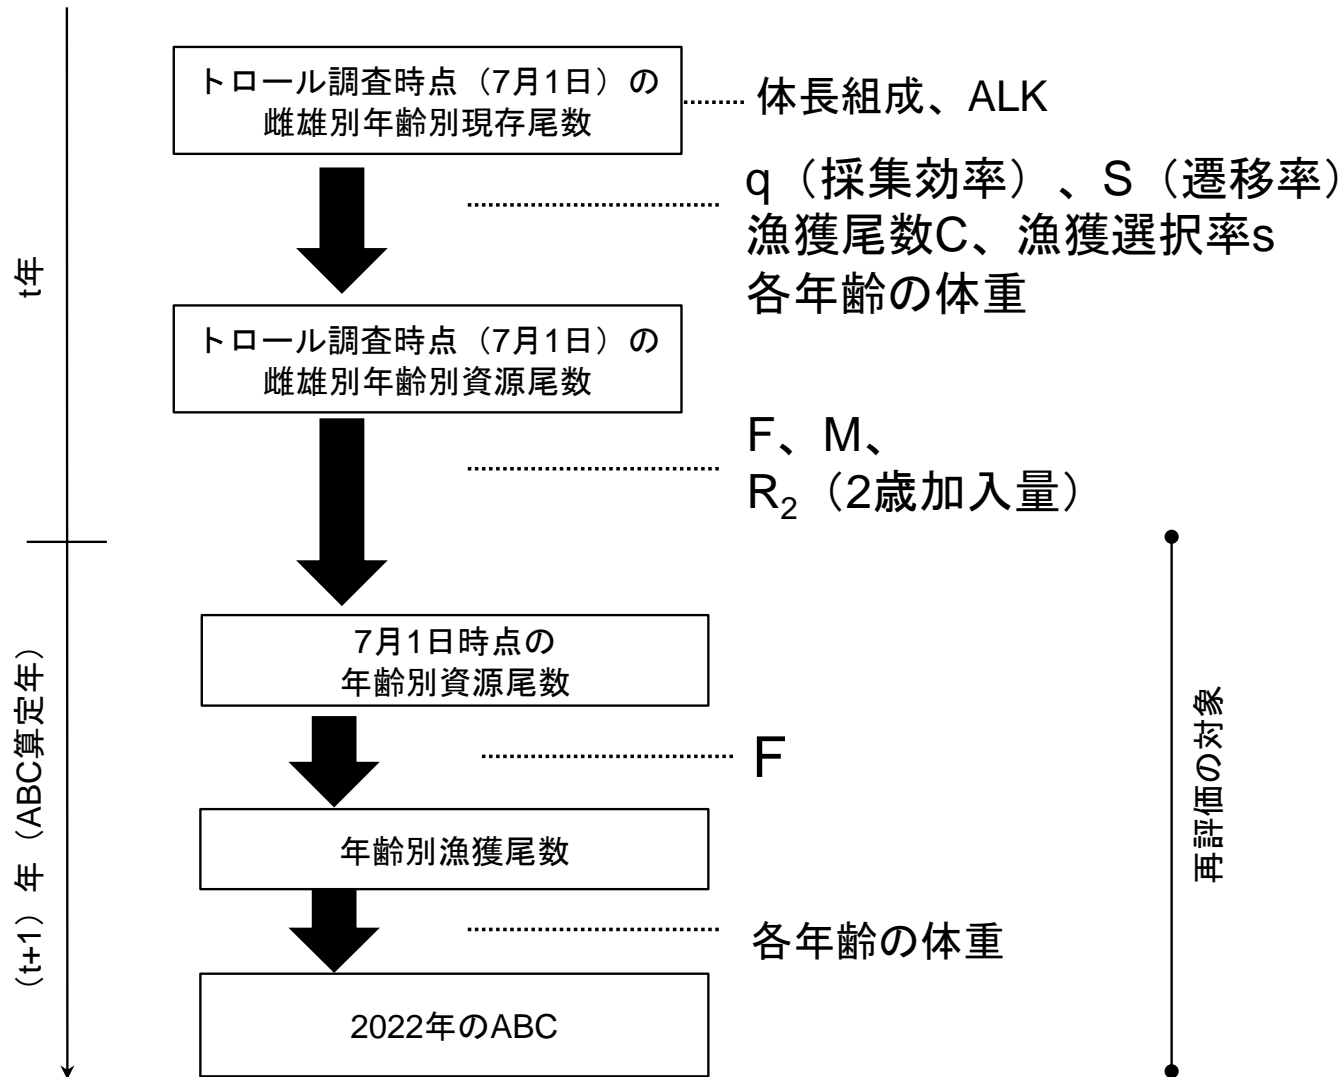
t年

トロール調査時点（7月1日）の雌雄別年齢別現存尾数

体長組成、ALK

q（採集効率）、S（遷移率）
漁獲尾数C、漁獲選択率s
各年齢の体重

トロール調査時点（7月1日）の雌雄別年齢別資源尾数

F、M、
$R_2$（2歳加入量）

(t+1) 年（ABC算定年）

7月1日時点の年齢別資源尾数

F

年齢別漁獲尾数

各年齢の体重

2022年のABC

再評価の対象